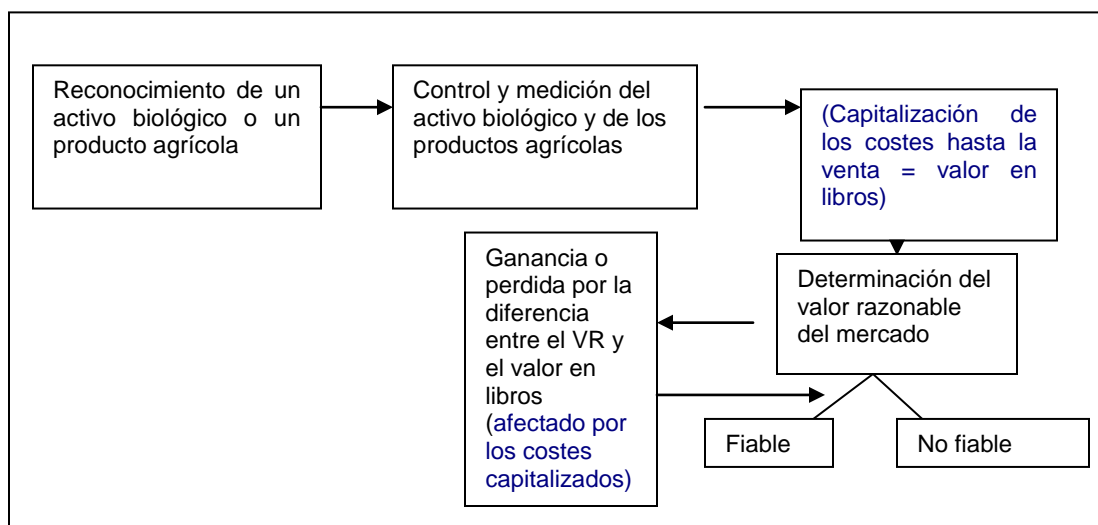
Reconocimiento de un activo biológico o un producto agrícola

Control y medición del activo biológico y de los productos agrícolas

(Capitalización de los costes hasta la venta = valor en libros)

Determinación del valor razonable del mercado

Ganancia o perdida por la diferencia entre el VR y el valor en libros (afectado por los costes capitalizados)

Fiable

No fiable